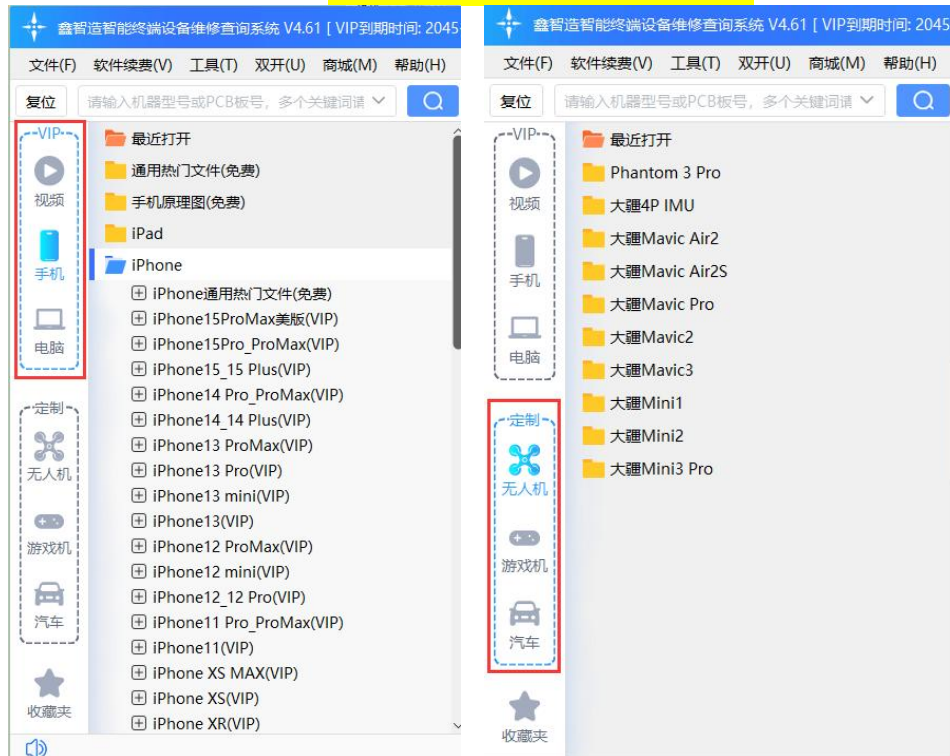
鑫智造智能终端设备维修查询系统 V4.61 [ VIP到期时间: 2045

文件(F) 软件续费(V) 工具(T) 双开(U) 商城(M) 帮助(H)

复位 请输入机器型号或PCB板号，多个关键词请

VIP
视频
手机
电脑

定制
无人机
游戏机
汽车

收藏夹

最近打开
通用热门文件(免费)
手机原理图(免费)
iPad
iPhone
iPhone通用热门文件(免费)
iPhone15ProMax美版(VIP)
iPhone15Pro_ProMax(VIP)
iPhone15_15 Plus(VIP)
iPhone14 Pro_ProMax(VIP)
iPhone14_14 Plus(VIP)
iPhone13 ProMax(VIP)
iPhone13 Pro(VIP)
iPhone13 mini(VIP)
iPhone13(VIP)
iPhone12 ProMax(VIP)
iPhone12 mini(VIP)
iPhone12_12 Pro(VIP)
iPhone11 Pro_ProMax(VIP)
iPhone11(VIP)
iPhone XS MAX(VIP)
iPhone XS(VIP)
iPhone XR(VIP)

鑫智造智能终端设备维修查询系统 V4.61 [ VIP到期时间: 2045

文件(F) 软件续费(V) 工具(T) 双开(U) 商城(M) 帮助(H)

复位 请输入机器型号或PCB板号，多个关键词请

VIP
视频
手机
电脑

定制
无人机
游戏机
汽车

收藏夹

最近打开
Phantom 3 Pro
大疆4P IMU
大疆Mavic Air2
大疆Mavic Air2S
大疆Mavic Pro
大疆Mavic2
大疆Mavic3
大疆Mini1
大疆Mini2
大疆Mini3 Pro